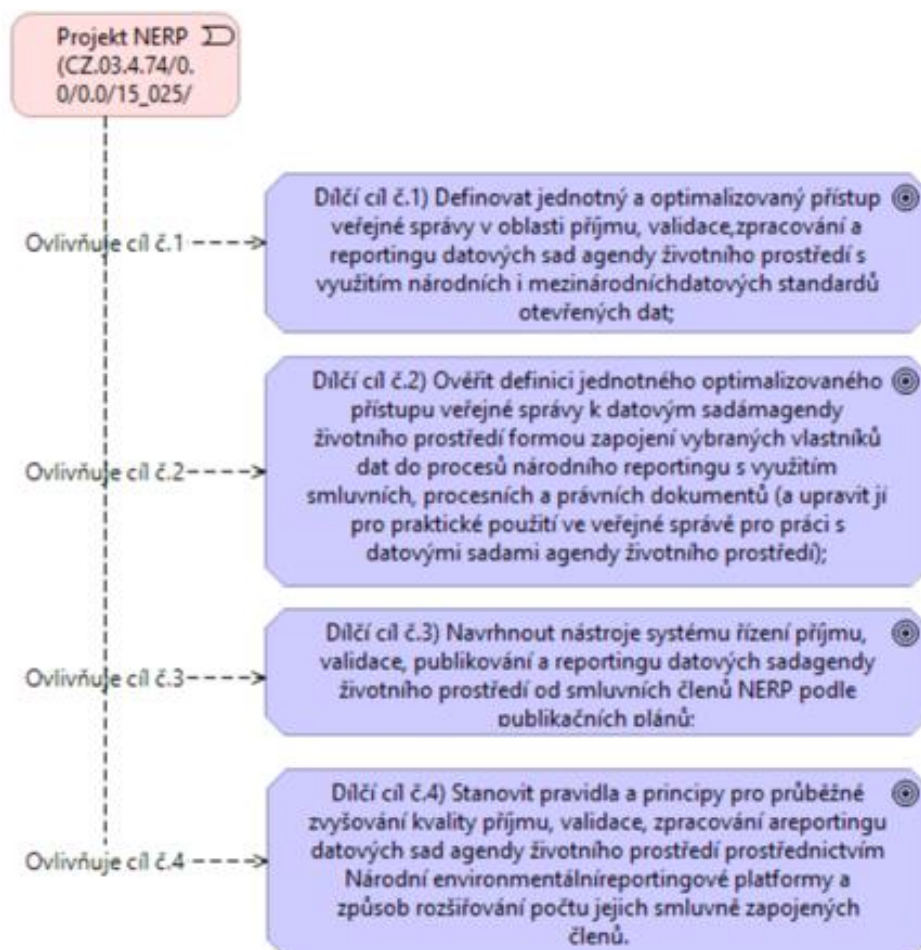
Projekt NERP (CZ.03.4.74/0.0/0.0/15_025/

Ovlivňuje cíl č.1

Dílčí cíl č.1) Definovat jednotný a optimalizovaný přístup veřejné správy v oblasti příjmu, validace,zpracování a reportingu datových sad agendy životního prostředí s využitím národních i mezinárodníchdatových standardů otevřených dat;

Ovlivňuje cíl č.2

Dílčí cíl č.2) Ověřit definici jednotného optimalizovaného přístupu veřejné správy k datovým sadámagendy životního prostředí formou zapojení vybraných vlastníků dat do procesů národního reportingu s využitím smluvních, procesních a právních dokumentů (a upravit jí pro praktické použití ve veřejné správě pro práci s datovými sadami agendy životního prostředí);

Ovlivňuje cíl č.3

Dílčí cíl č.3) Navrhnout nástroje systému řízení příjmu, validace, publikování a reportingu datových sadagendy životního prostředí od smluvních členů NERP podle publikačních plánů;

Ovlivňuje cíl č.4

Dílčí cíl č.4) Stanovit pravidla a principy pro průběžné zvyšování kvality příjmu, validace, zpracování areportingu datových sad agendy životního prostředí prostřednictvím Národní environmentálníreportingové platformy a způsob rozšiřování počtu jejich smluvně zapojených členů.